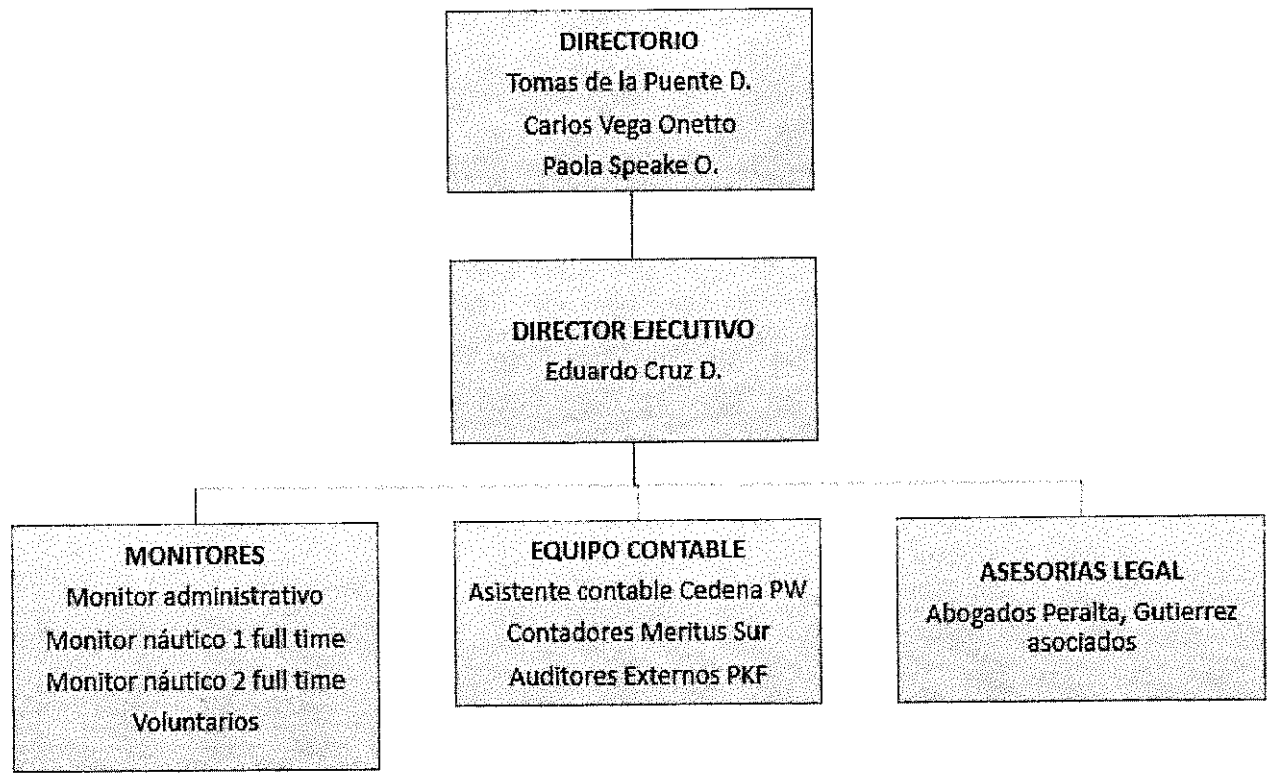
DIRECTORIO
Tomas de la Puente D.
Carlos Vega Onetto
Paola Speake O.

DIRECTOR EJECUTIVO
Eduardo Cruz D.

MONITORES
Monitor administrativo
Monitor náutico 1 full time
Monitor náutico 2 full time
Voluntarios

EQUIPO CONTABLE
Asistente contable Cedena PW
Contadores Meritus Sur
Auditores Externos PKF

ASESORIAS LEGAL
Abogados Peralta, Gutierrez asociados